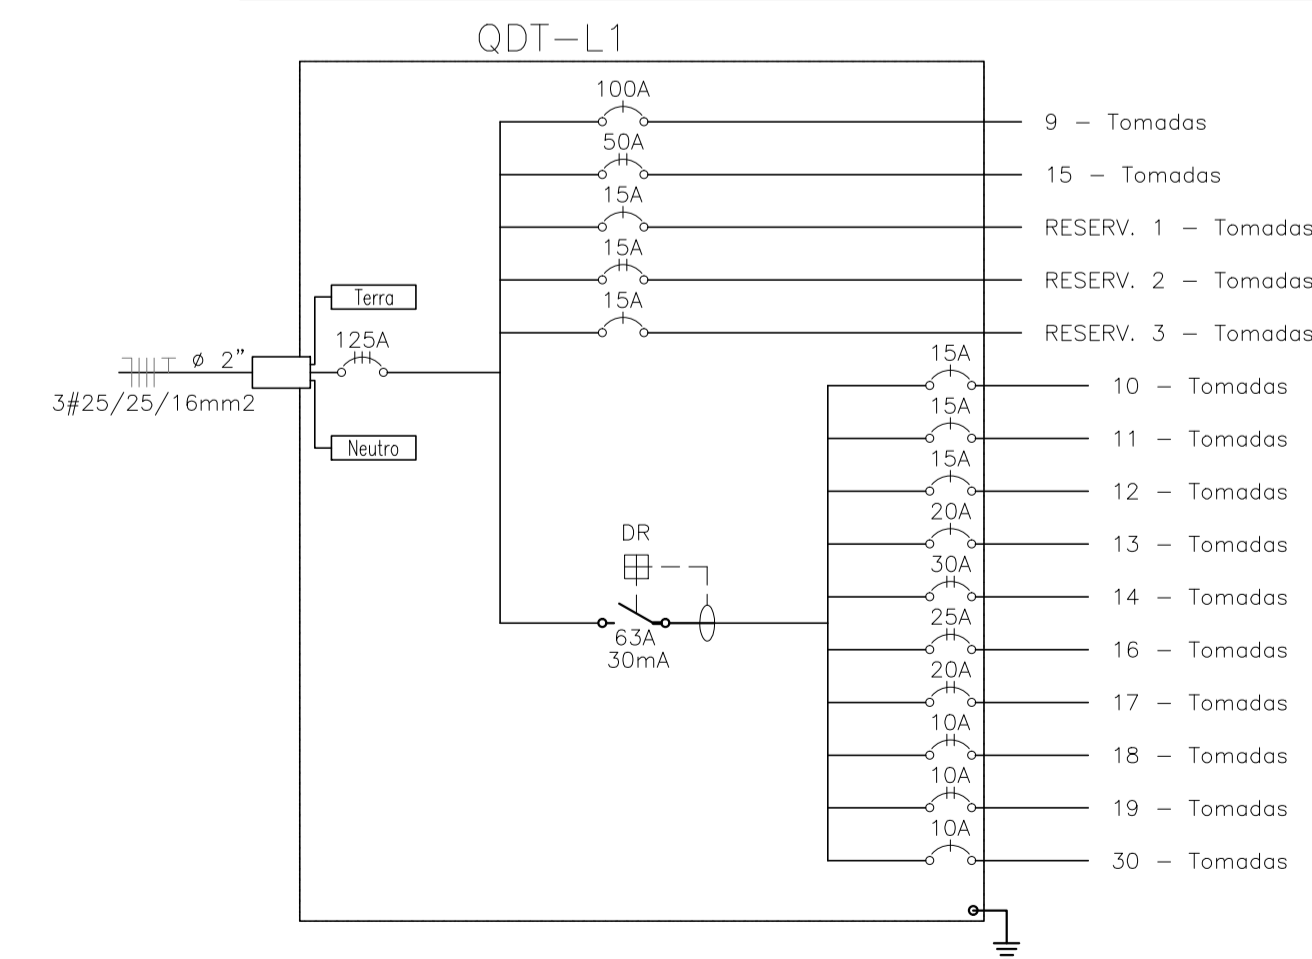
QDT–L1

100A
9 – Tomadas
50A
15 – Tomadas
15A
RESERV. 1 – Tomadas
15A
RESERV. 2 – Tomadas
15A
RESERV. 3 – Tomadas

Terra
ø 2"
125A
3#25/25/16mm2
Neutro

15A
10 – Tomadas
15A
11 – Tomadas
15A
12 – Tomadas
20A
13 – Tomadas
30A
14 – Tomadas
25A
16 – Tomadas
20A
17 – Tomadas
10A
18 – Tomadas
10A
19 – Tomadas
10A
30 – Tomadas

DR
63A
30mA